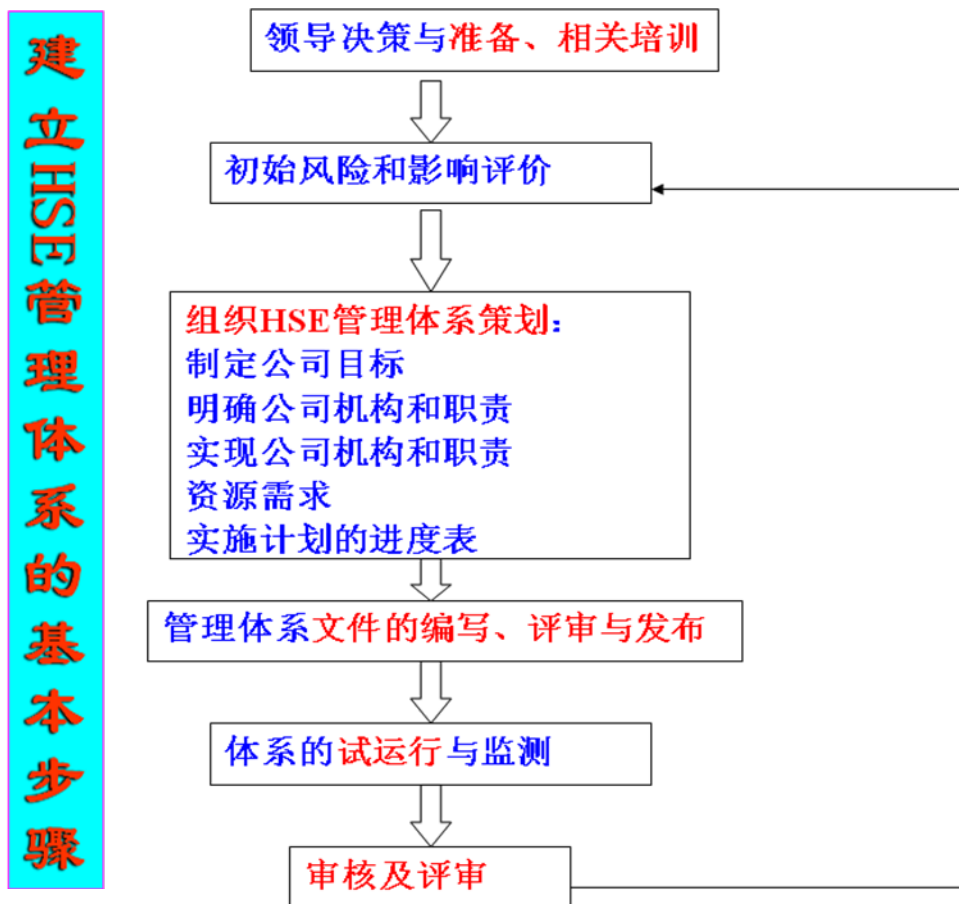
建立HSE管理体系的基本步骤

领导决策与准备、相关培训

初始风险和影响评价

组织HSE管理体系策划：
制定公司目标
明确公司机构和职责
实现公司机构和职责
资源需求
实施计划的进度表

管理体系文件的编写、评审与发布

体系的试运行与监测

审核及评审